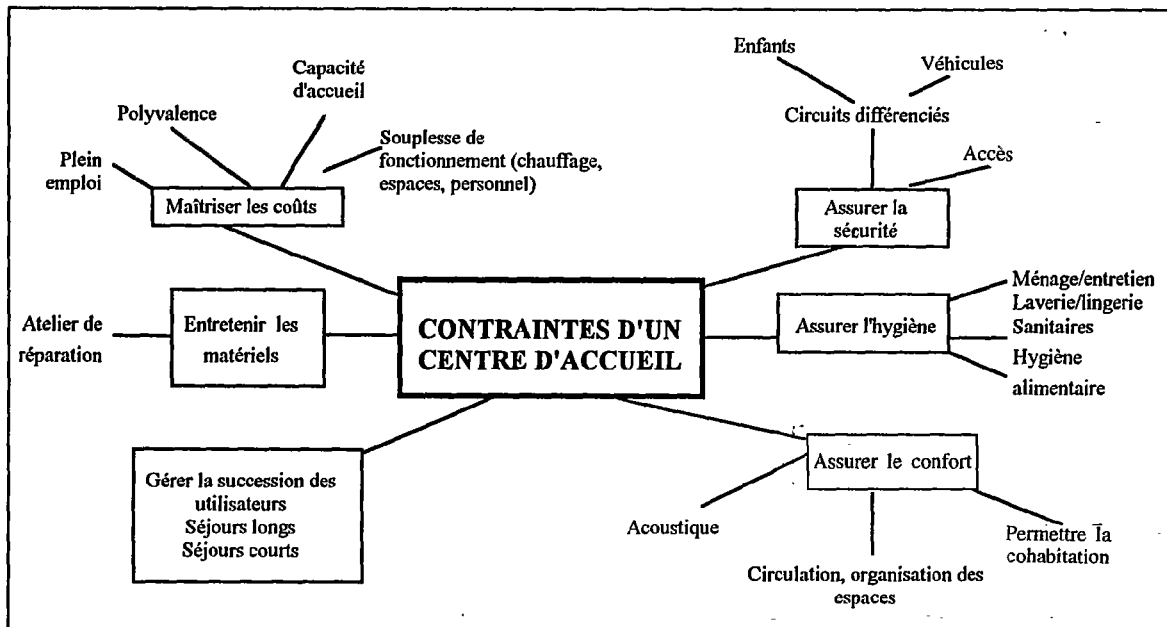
CONTRAINTES D'UN CENTRE D'ACCUEIL

Maîtriser les coûts

Plein emploi

Polyvalence

Capacité d'accueil

Souplesse de fonctionnement (chauffage, espaces, personnel)

Entretenir les matériels

Atelier de réparation

Gérer la succession des utilisateurs
Séjours longs
Séjours courts

Assurer la sécurité

Circuits différenciés

Enfants

Véhicules

Accès

Assurer l'hygiène

Ménage/entretien
Laverie/lingerie
Sanitaires
Hygiène alimentaire

Assurer le confort

Acoustique

Circulation, organisation des espaces

Permettre la cohabitation